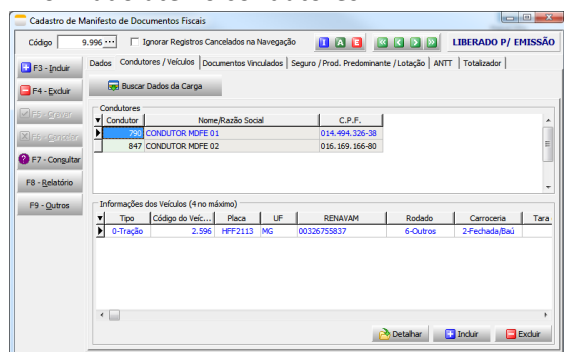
Cadastro de Manifesto de Documentos Fiscais

Código 9.996 ··· Ignorar Registros Cancelados na Navegação I A E LIBERADO P/ EMISSÃO

F3 - Incluir
F4 - Excluir
F5 - Gravar
F6 - Cancelar
F7 - Consultar
F8 - Relatório
F9 - Outros

Dados | Condutores / Veículos | Documentos Vinculados | Seguro / Prod. Predominante / Lotação | ANTT | Totalizador

Buscar Dados da Carga

Condutores

| Condutor | Nome/Razão Social | C.P.F. |
|---|---|---|
| 790 | CONDUTOR MDFE 01 | 014.494.326-38 |
| 847 | CONDUTOR MDFE 02 | 016.169.166-80 |

Informações dos Veículos (4 no máximo)

| Tipo | Código do Veíc... | Placa | UF | RENAVAM | Rodado | Carroceria | Tara |
|---|---|---|---|---|---|---|---|
| 0-Tração | 2.596 | HFF2113 | MG | 00326755837 | 6-Outros | 2-Fechada/Baú | |

Detalhar | Incluir | Excluir